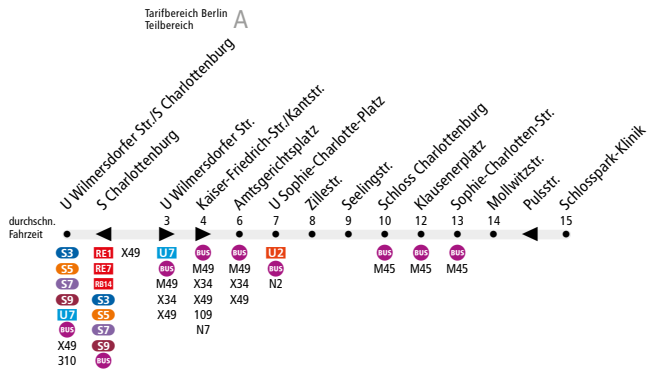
Tarifbereich Berlin
Teilbereich A

U Wilmersdorfer Str./S Charlottenburg
S Charlottenburg
U Wilmersdorfer Str.
Kaiser-Friedrich-Str./Kantstr.
Amtsgerichtsplatz
U Sophie-Charlotte-Platz
Zillestr.
Seelingstr.
Schloss Charlottenburg
Klausenerplatz
Sophie-Charlotten-Str.
Mollwitzstr.
Pulsstr.
Schlosspark-Klinik

durchschn. Fahrzeit

3 4 6 7 8 9 10 12 13 14 15

S3 S5 S7 S9 U7 BUS X49 310

RE1 RE7 RB14 S3 S5 S7 S9 BUS

X49

U7 BUS M49 X34 X49

BUS M49 X34 X49 109 N7

BUS M49 X34 X49

U2 BUS N2

BUS M45

BUS M45

BUS M45